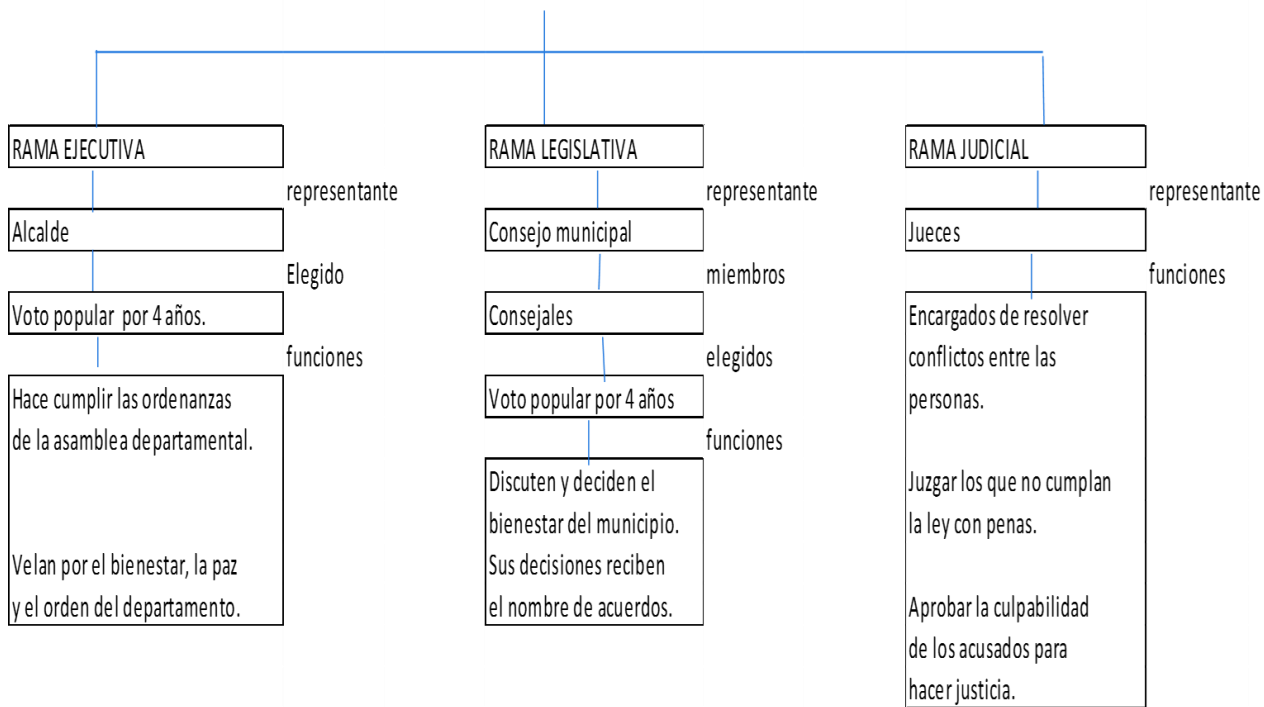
RAMA EJECUTIVA

representante

Alcalde

Elegido

Voto popular por 4 años.

funciones

Hace cumplir las ordenanzas de la asamblea departamental.

Velan por el bienestar, la paz y el orden del departamento.

RAMA LEGISLATIVA

representante

Consejo municipal

miembros

Consejales

elegidos

Voto popular por 4 años

funciones

Discuten y deciden el bienestar del municipio. Sus decisiones reciben el nombre de acuerdos.

RAMA JUDICIAL

representante

Jueces

funciones

Encargados de resolver conflictos entre las personas.

Juzgar los que no cumplan la ley con penas.

Aprobar la culpabilidad de los acusados para hacer justicia.